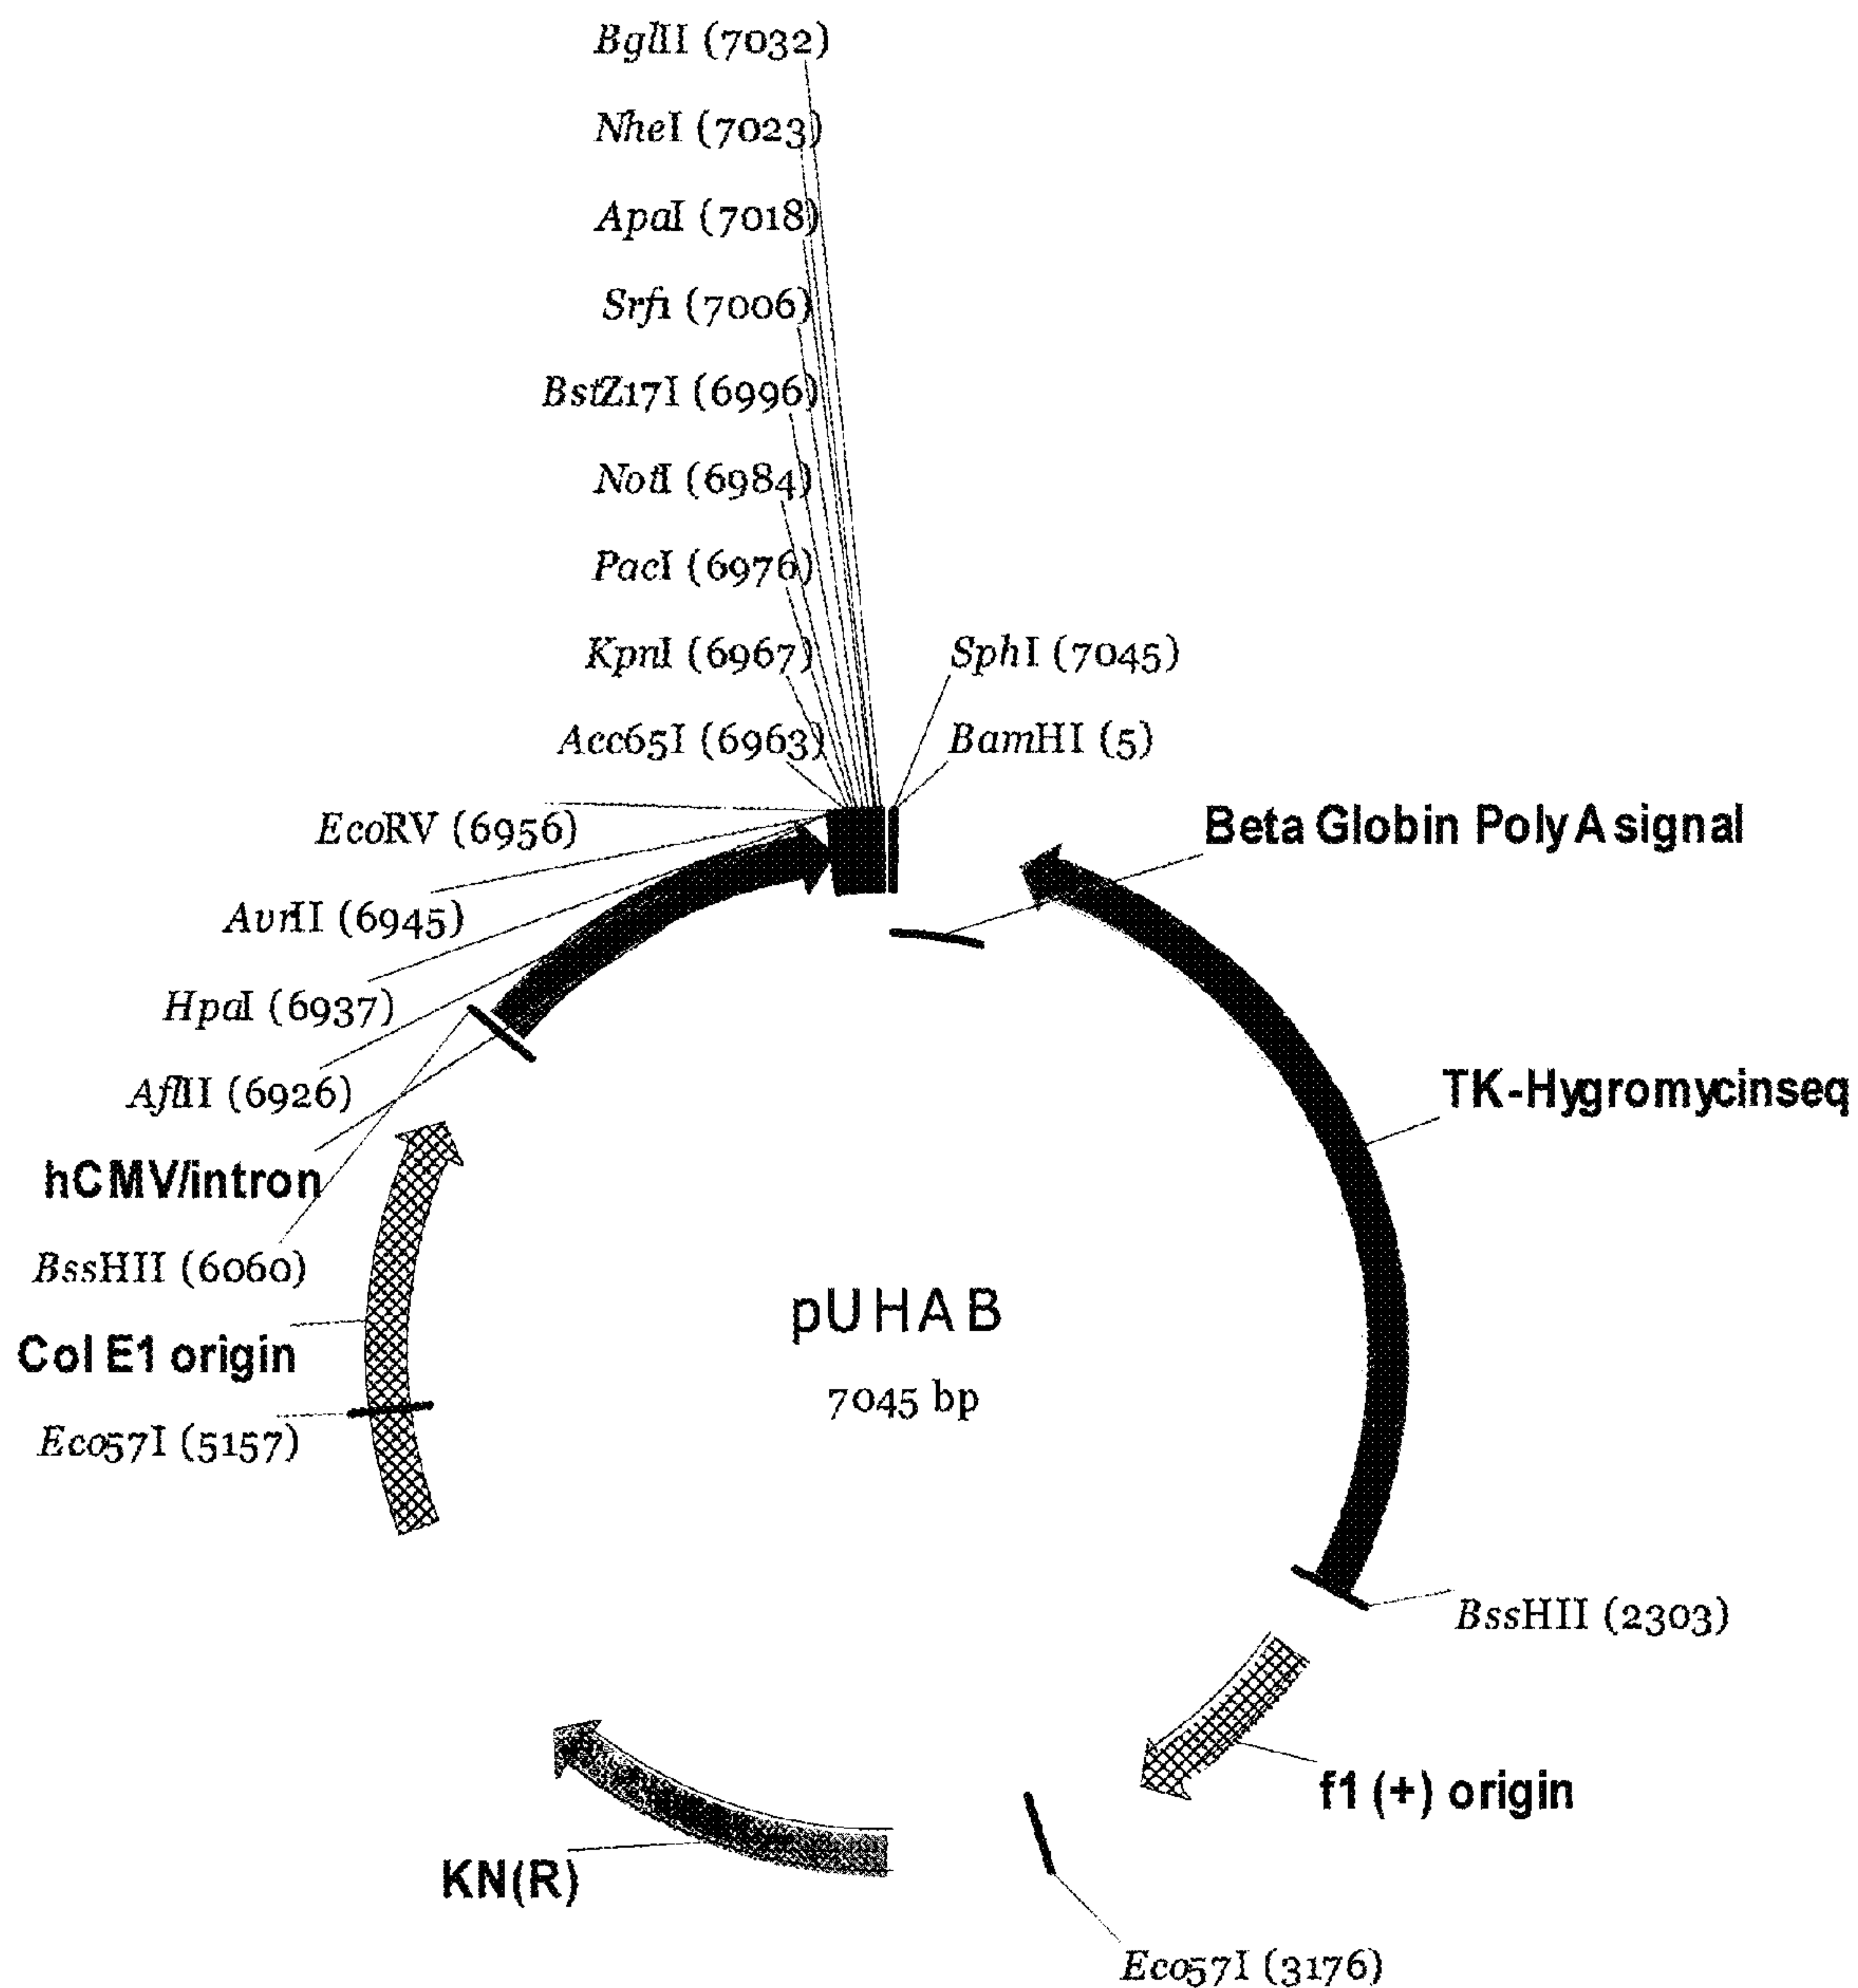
BglII (7032)
NheI (7023)
ApaI (7018)
SrfI (7006)
BstZ17I (6996)
NotI (6984)
PacI (6976)
KpnI (6967)
Acc65I (6963)
SphI (7045)
BamHI (5)
EcoRV (6956)
Beta Globin Poly A signal
AvrII (6945)
HpaI (6937)
AflII (6926)
TK-Hygromycinseq
hCMV/intron
BssHII (6060)
pUHAB
7045 bp
Col E1 origin
Eco57I (5157)
BssHII (2303)
f1 (+) origin
KN(R)
Eco57I (3176)